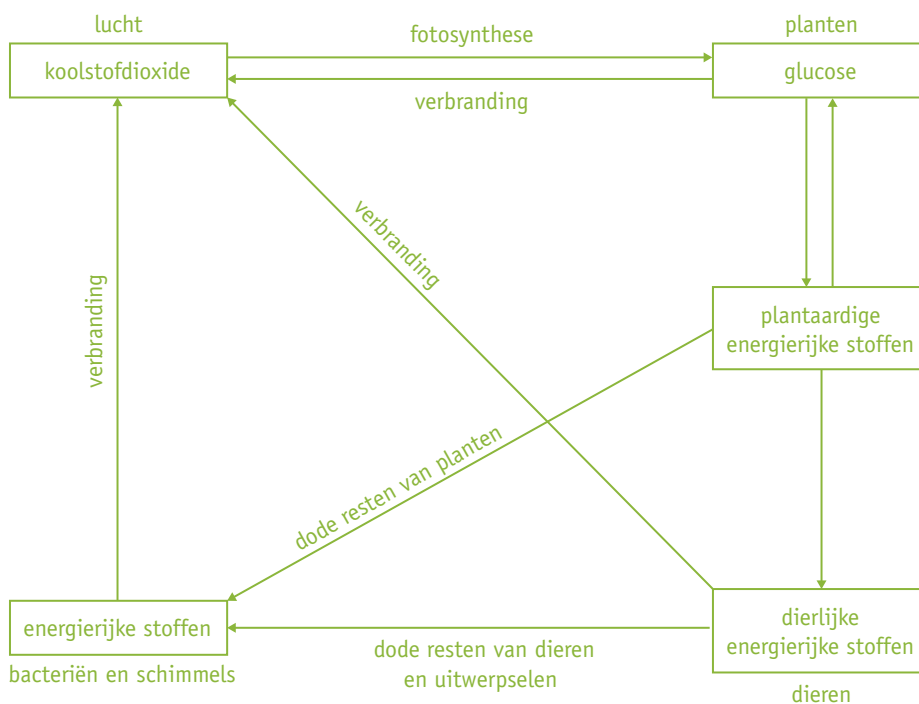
lucht

koolstofdioxide

fotosynthese

verbranding

planten

glucose

verbranding

verbranding

plantaardige energierijke stoffen

dode resten van planten

energierijke stoffen

bacteriën en schimmels

dode resten van dieren en uitwerpselen

dierlijke energierijke stoffen

dieren